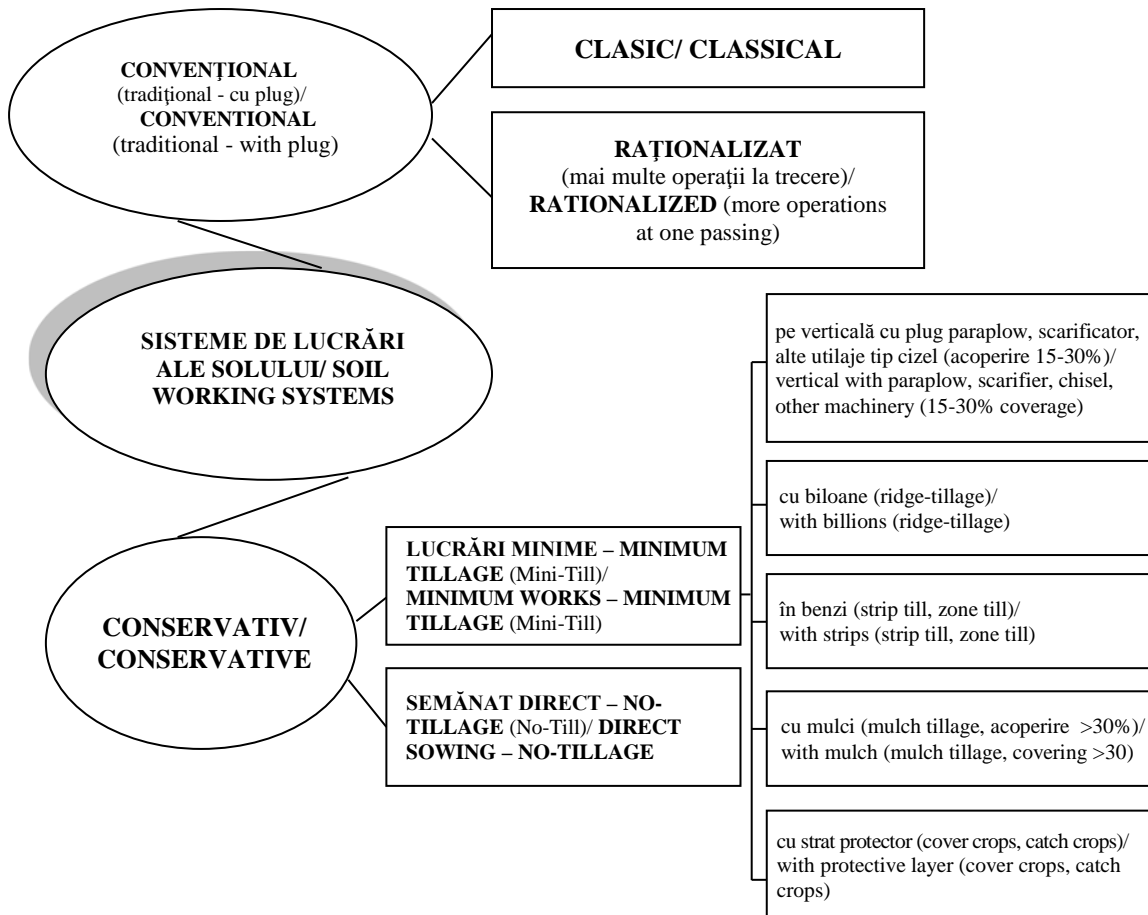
**CONVENȚIONAL** (tradițional - cu plug)/ **CONVENTIONAL** (traditional - with plug)

**CLASIC/ CLASSICAL**

**RAȚIONALIZAT** (mai multe operații la trecere)/ **RATIONALIZED** (more operations at one passing)

**SISTEME DE LUCRĂRI ALE SOLULUI/ SOIL WORKING SYSTEMS**

**CONSERVATIV/ CONSERVATIVE**

**LUCRĂRI MINIME – MINIMUM TILLAGE** (Mini-Till)/ **MINIMUM WORKS – MINIMUM TILLAGE** (Mini-Till)

**SEMĂNAT DIRECT – NO-TILLAGE** (No-Till)/ **DIRECT SOWING – NO-TILLAGE**

pe verticală cu plug paraplow, scarificator, alte utilaje tip cizel (acoperire 15-30%)/ vertical with paraplow, scarifier, chisel, other machinery (15-30% coverage)

cu biloane (ridge-tillage)/ with billions (ridge-tillage)

în benzi (strip till, zone till)/ with strips (strip till, zone till)

cu mulci (mulch tillage, acoperire >30%)/ with mulch (mulch tillage, covering >30)

cu strat protector (cover crops, catch crops)/ with protective layer (cover crops, catch crops)